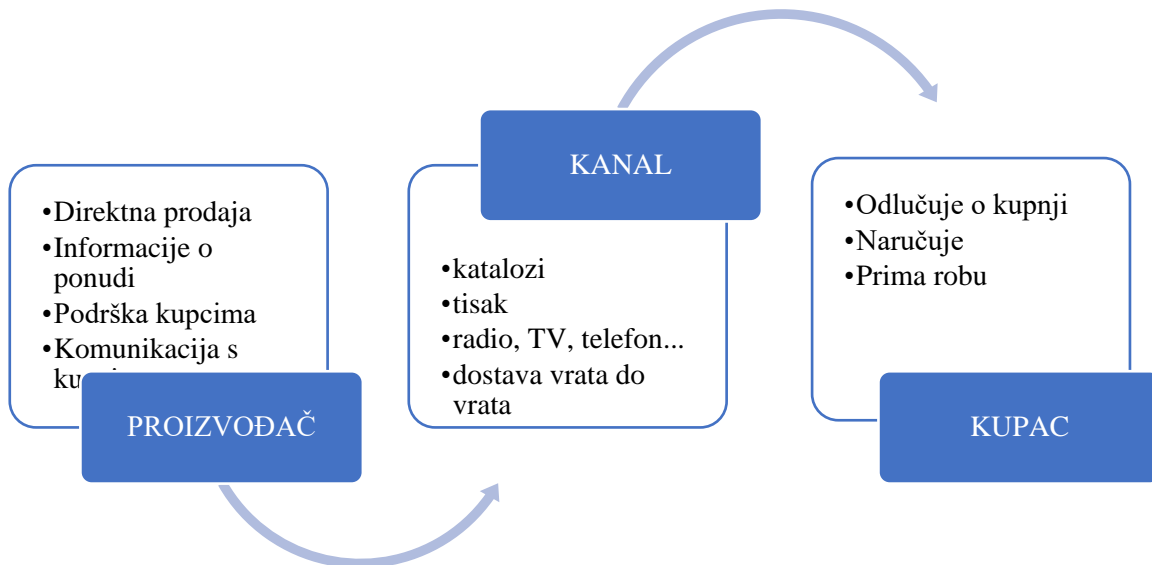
•Direktna prodaja
•Informacije o ponudi
•Podrška kupcima
•Komunikacija s ku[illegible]

PROIZVOĐAČ

KANAL

•katalozi
•tisak
•radio, TV, telefon...
•dostava vrata do vrata

•Odlučuje o kupnji
•Naručuje
•Prima robu

KUPAC